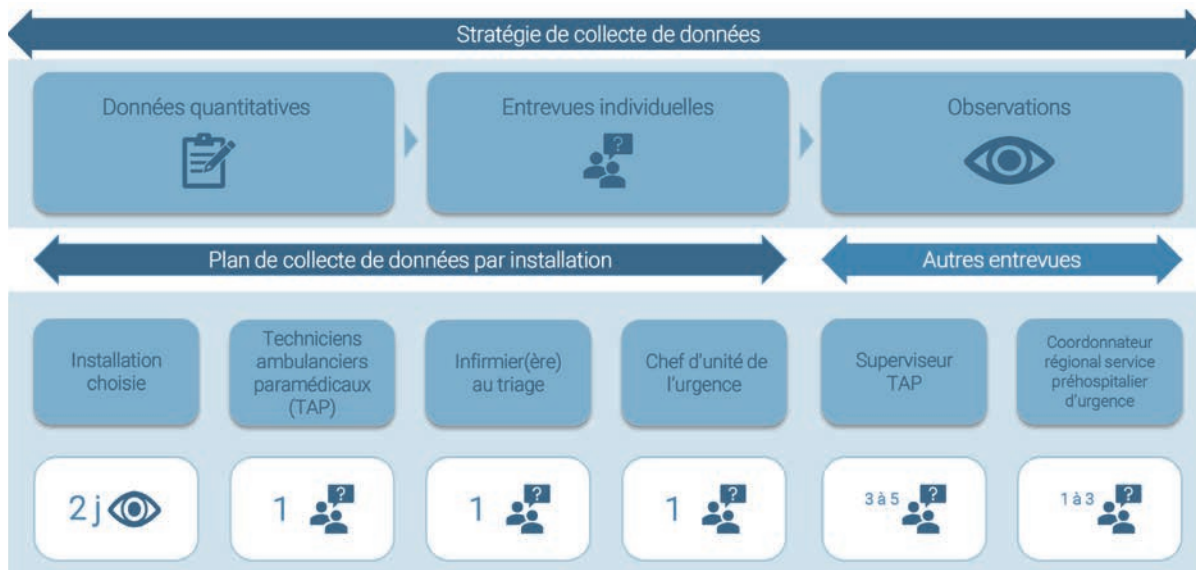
Stratégie de collecte de données

Données quantitatives

Entrevues individuelles

?

Observations

Plan de collecte de données par installation

Autres entrevues

Installation choisie

Techniciens ambulanciers paramédicaux (TAP)

Infirmier(ère) au triage

Chef d'unité de l'urgence

Superviseur TAP

Coordonnateur régional service préhospitalier d'urgence

2 j

1 ?

1 ?

1 ?

3 à 5 ?

1 à 3 ?